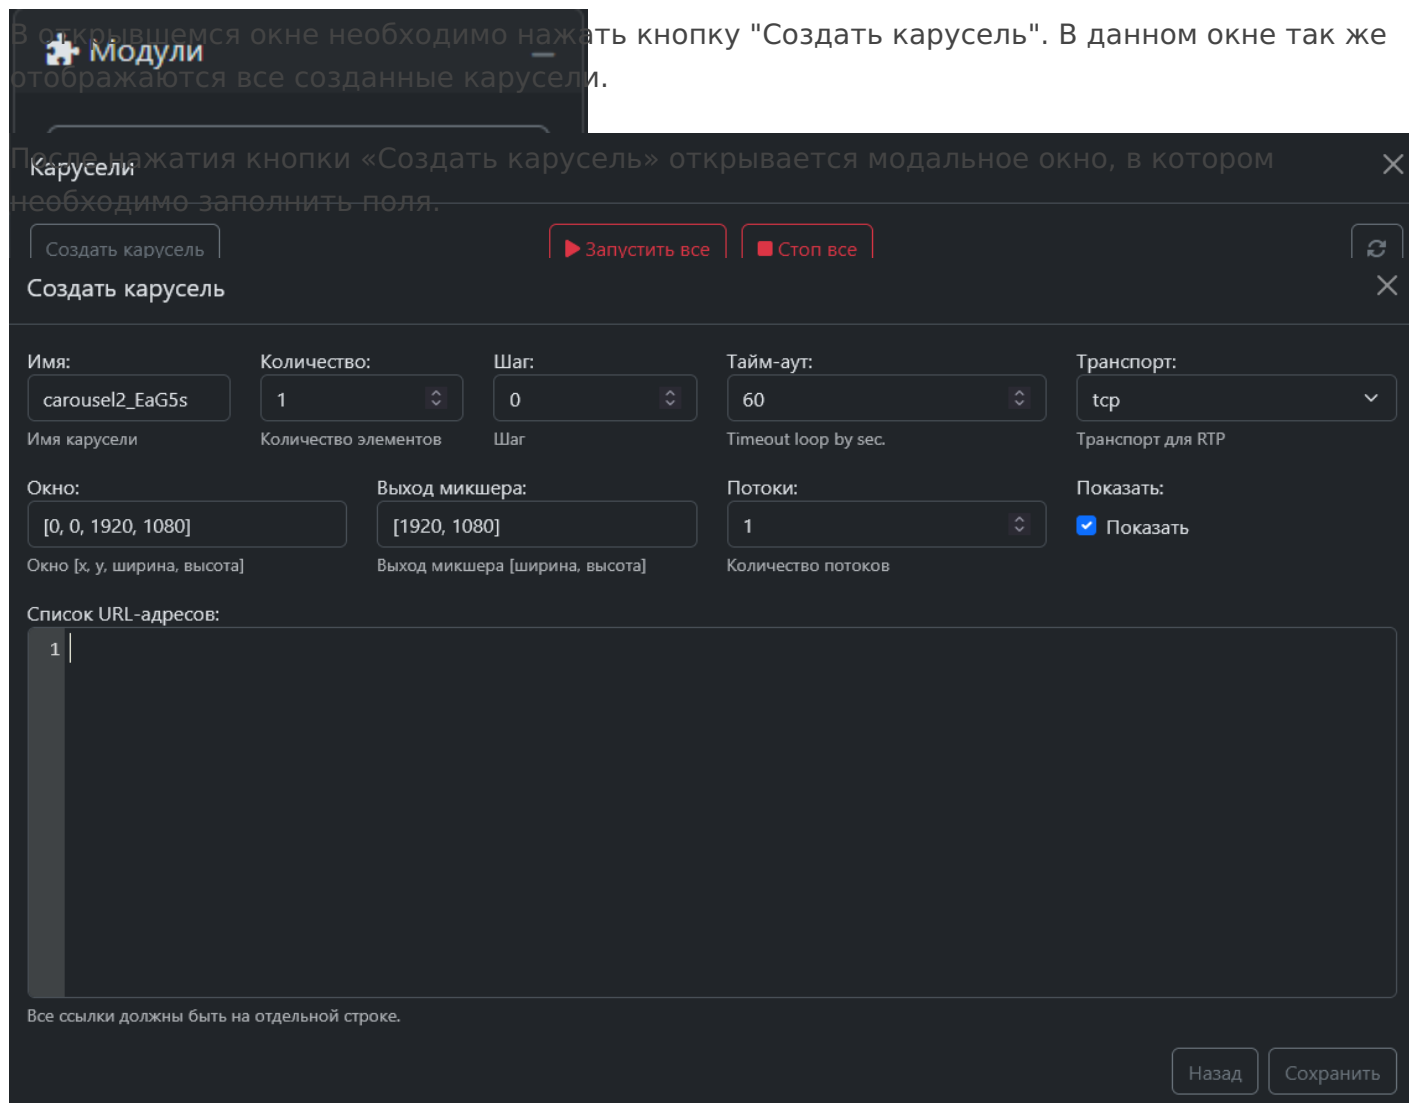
В открывшемся окне необходимо нажать кнопку "Создать карусель". В данном окне так же отображаются все созданные карусели.

Модули

После нажатия кнопки «Создать карусель» открывается модальное окно, в котором необходимо заполнить поля.

Карусели

Создать карусель

Запустить все

Стоп все

Создать карусель

Имя:
carousel2_EaG5s
Имя карусели

Количество:
1
Количество элементов

Шаг:
0
Шаг

Тайм-аут:
60
Timeout loop by sec.

Транспорт:
tcp
Транспорт для RTP

Окно:
[0, 0, 1920, 1080]
Окно [x, y, ширина, высота]

Выход микшера:
[1920, 1080]
Выход микшера [ширина, высота]

Потоки:
1
Количество потоков

Показать:
Показать

Список URL-адресов:
1

Все ссылки должны быть на отдельной строке.

Назад
Сохранить